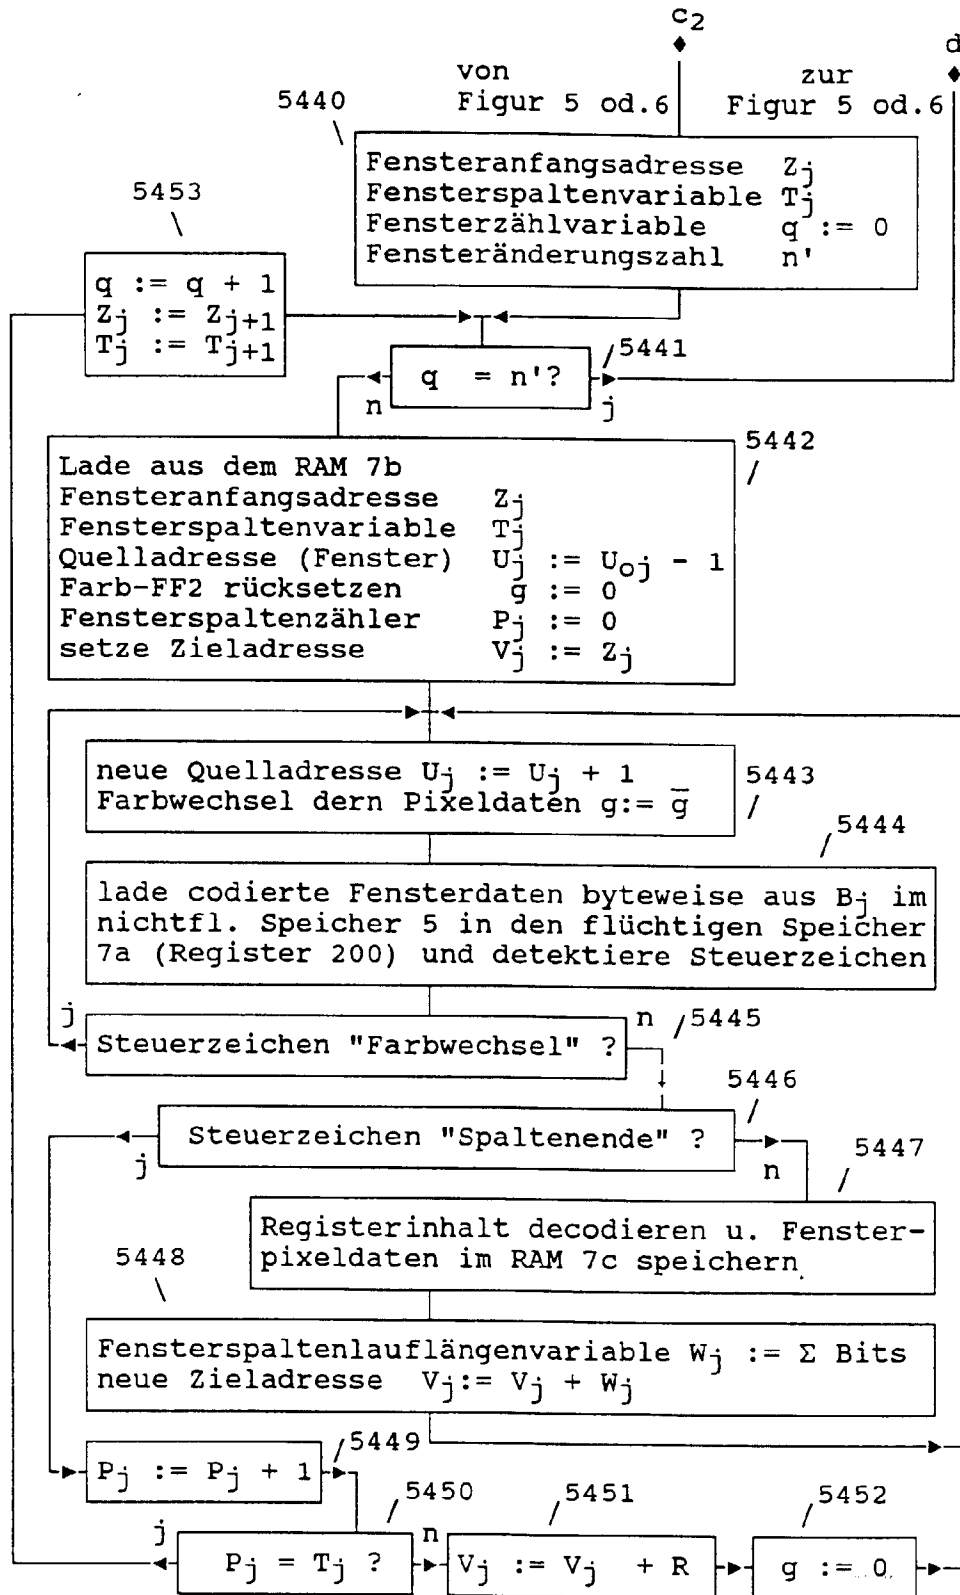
$c_2$

d

von Figur 5 od.6

zur Figur 5 od.6

5440

Fensteranfangsadresse $Z_j$
Fensterspaltenvariable $T_j$
Fensterzählvariable $q := 0$
Fensteränderungszahl $n'$

5453

$q := q + 1$
$Z_j := Z_{j+1}$
$T_j := T_{j+1}$

$q = n'?$

5441

n

j

5442

Lade aus dem RAM 7b
Fensteranfangsadresse $Z_j$
Fensterspaltenvariable $T_j$
Quelladresse (Fenster) $U_j := U_{oj} - 1$
Farb-FF2 rücksetzen $g := 0$
Fensterspaltenzähler $P_j := 0$
setze Zieladresse $V_j := Z_j$

neue Quelladresse $U_j := U_j + 1$
Farbwechsel dern Pixeldaten $g := \overline{g}$

5443

5444

lade codierte Fensterdaten byteweise aus $B_j$ im nichtfl. Speicher 5 in den flüchtigen Speicher 7a (Register 200) und detektiere Steuerzeichen

j

Steuerzeichen "Farbwechsel" ?

n

5445

5446

Steuerzeichen "Spaltenende" ?

j

n

5447

Registerinhalt decodieren u. Fensterpixeldaten im RAM 7c speichern.

5448

Fensterspaltenlauflängenvariable $W_j := \Sigma$ Bits
neue Zieladresse $V_j := V_j + W_j$

$P_j := P_j + 1$

5449

5450

5451

5452

j

$P_j = T_j$ ?

n

$V_j := V_j + R$

$g := 0$